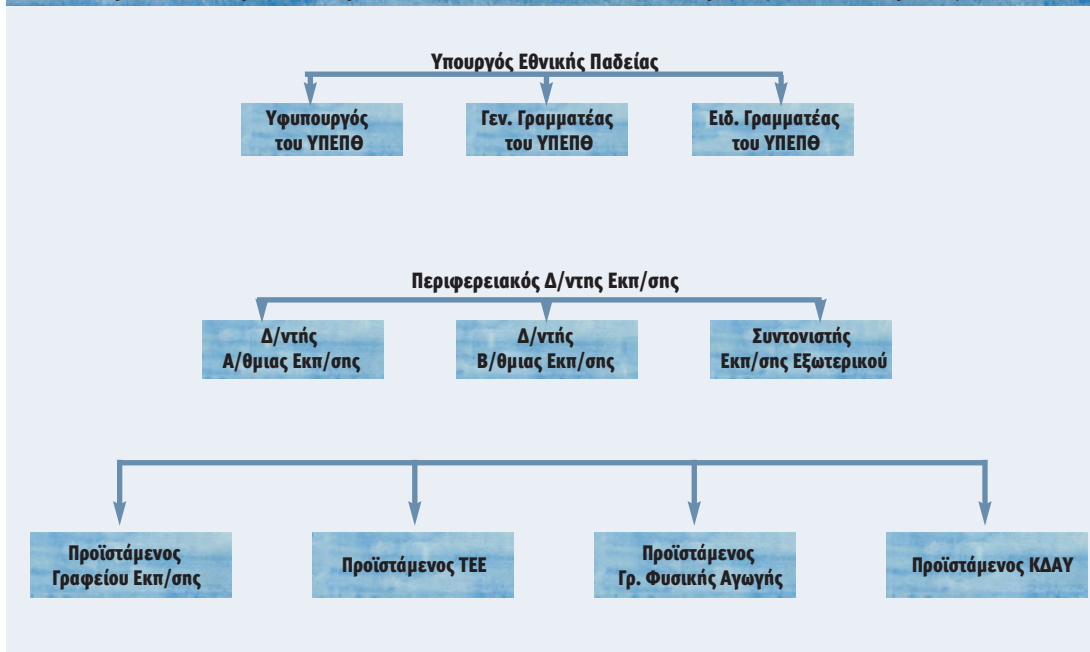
Υπουργός Εθνικής Παδείας

Υφυπουργός του ΥΠΕΠΘ

Γεν. Γραμματέας του ΥΠΕΠΘ

Ειδ. Γραμματέας του ΥΠΕΠΘ

Περιφερειακός Δ/ντης Εκπ/σης

Δ/ντής Α/θμιας Εκπ/σης

Δ/ντής Β/θμιας Εκπ/σης

Συντονιστής Εκπ/σης Εξωτερικού

Προϊστάμενος Γραφείου Εκπ/σης

Προϊστάμενος ΤΕΕ

Προϊστάμενος Γρ. Φυσικής Αγωγής

Προϊστάμενος ΚΔΑΥ